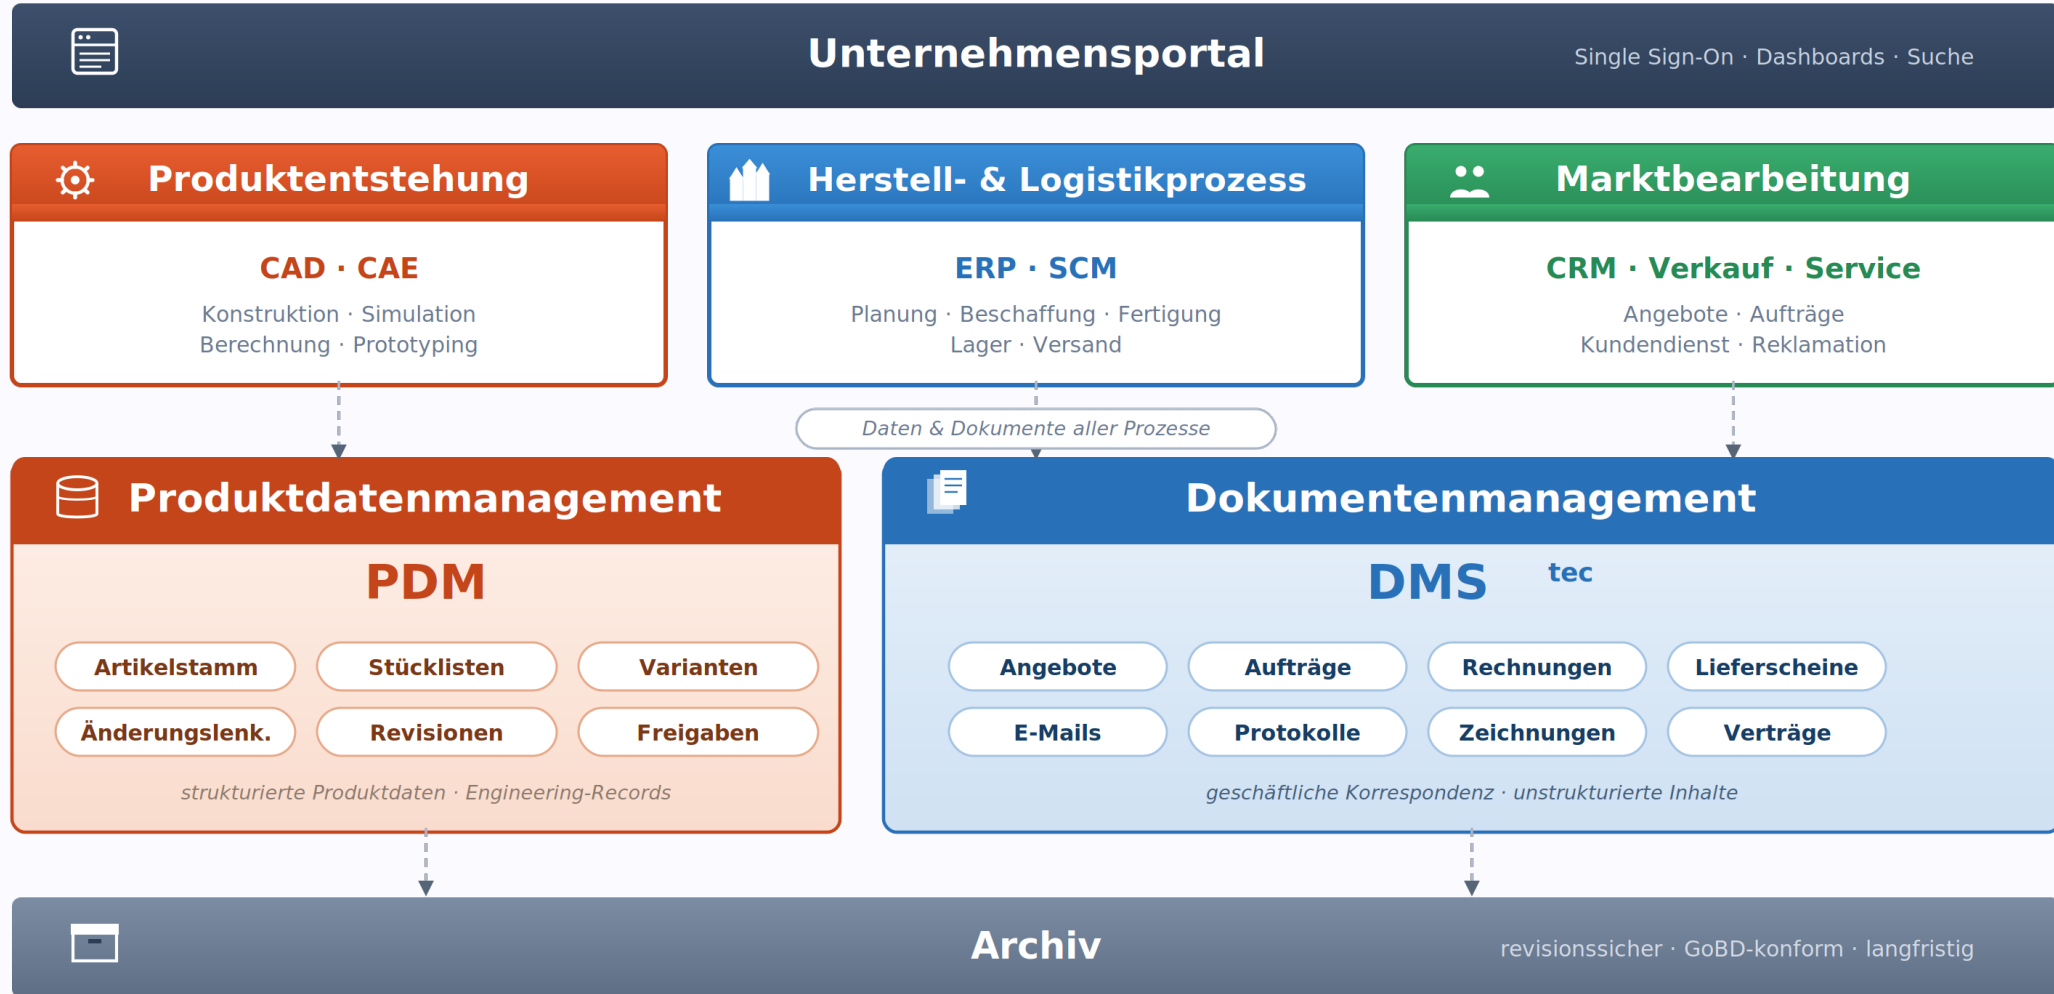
Unternehmensportal

Single Sign-On · Dashboards · Suche

Produktentstehung

CAD · CAE

Konstruktion · Simulation
Berechnung · Prototyping

Herstell- & Logistikprozess

ERP · SCM

Planung · Beschaffung · Fertigung
Lager · Versand

Marktbearbeitung

CRM · Verkauf · Service

Angebote · Aufträge
Kundendienst · Reklamation

Daten & Dokumente aller Prozesse

Produktdatenmanagement

PDM

| Artikelstamm | Stücklisten | Varianten |
|---|---|---|
| Änderungslenk. | Revisionen | Freigaben |

strukturierte Produktdaten · Engineering-Records

Dokumentenmanagement

DMS tec

| Angebote | Aufträge | Rechnungen | Lieferscheine |
|---|---|---|---|
| E-Mails | Protokolle | Zeichnungen | Verträge |

geschäftliche Korrespondenz · unstrukturierte Inhalte

Archiv

revisionssicher · GoBD-konform · langfristig